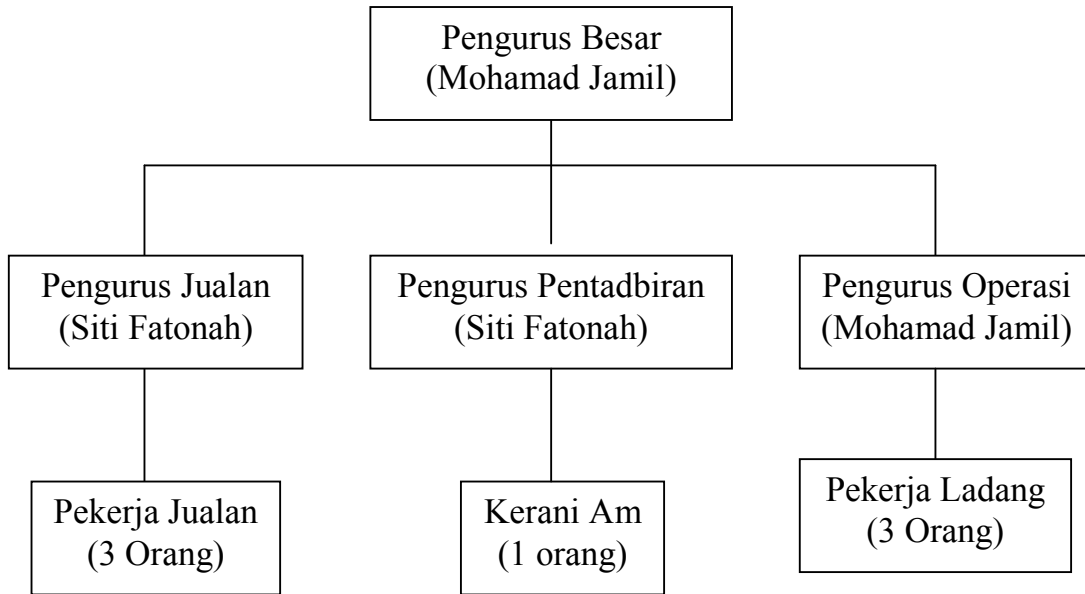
Pengurus Besar
(Mohamad Jamil)

Pengurus Jualan
(Siti Fatonah)

Pengurus Pentadbiran
(Siti Fatonah)

Pengurus Operasi
(Mohamad Jamil)

Pekerja Jualan
(3 Orang)

Kerani Am
(1 orang)

Pekerja Ladang
(3 Orang)